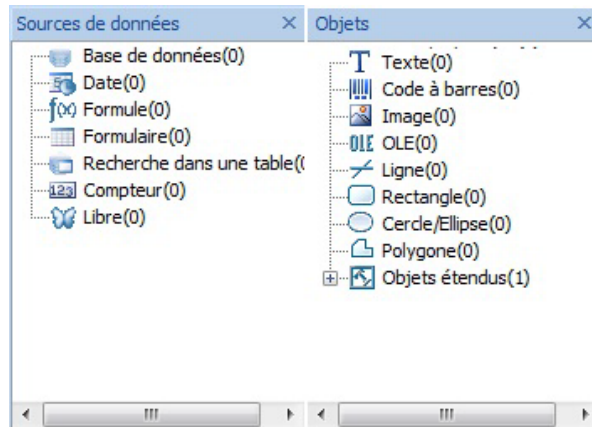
Sources de données ×

Base de données(0)
Date(0)
f(x) Formule(0)
Formulaire(0)
Recherche dans une table(
123 Compteur(0)
Libre(0)

Objets ×

T Texte(0)
Code à barres(0)
Image(0)
OLE OLE(0)
Ligne(0)
Rectangle(0)
Cercle/Ellipse(0)
Polygone(0)
Objets étendus(1)